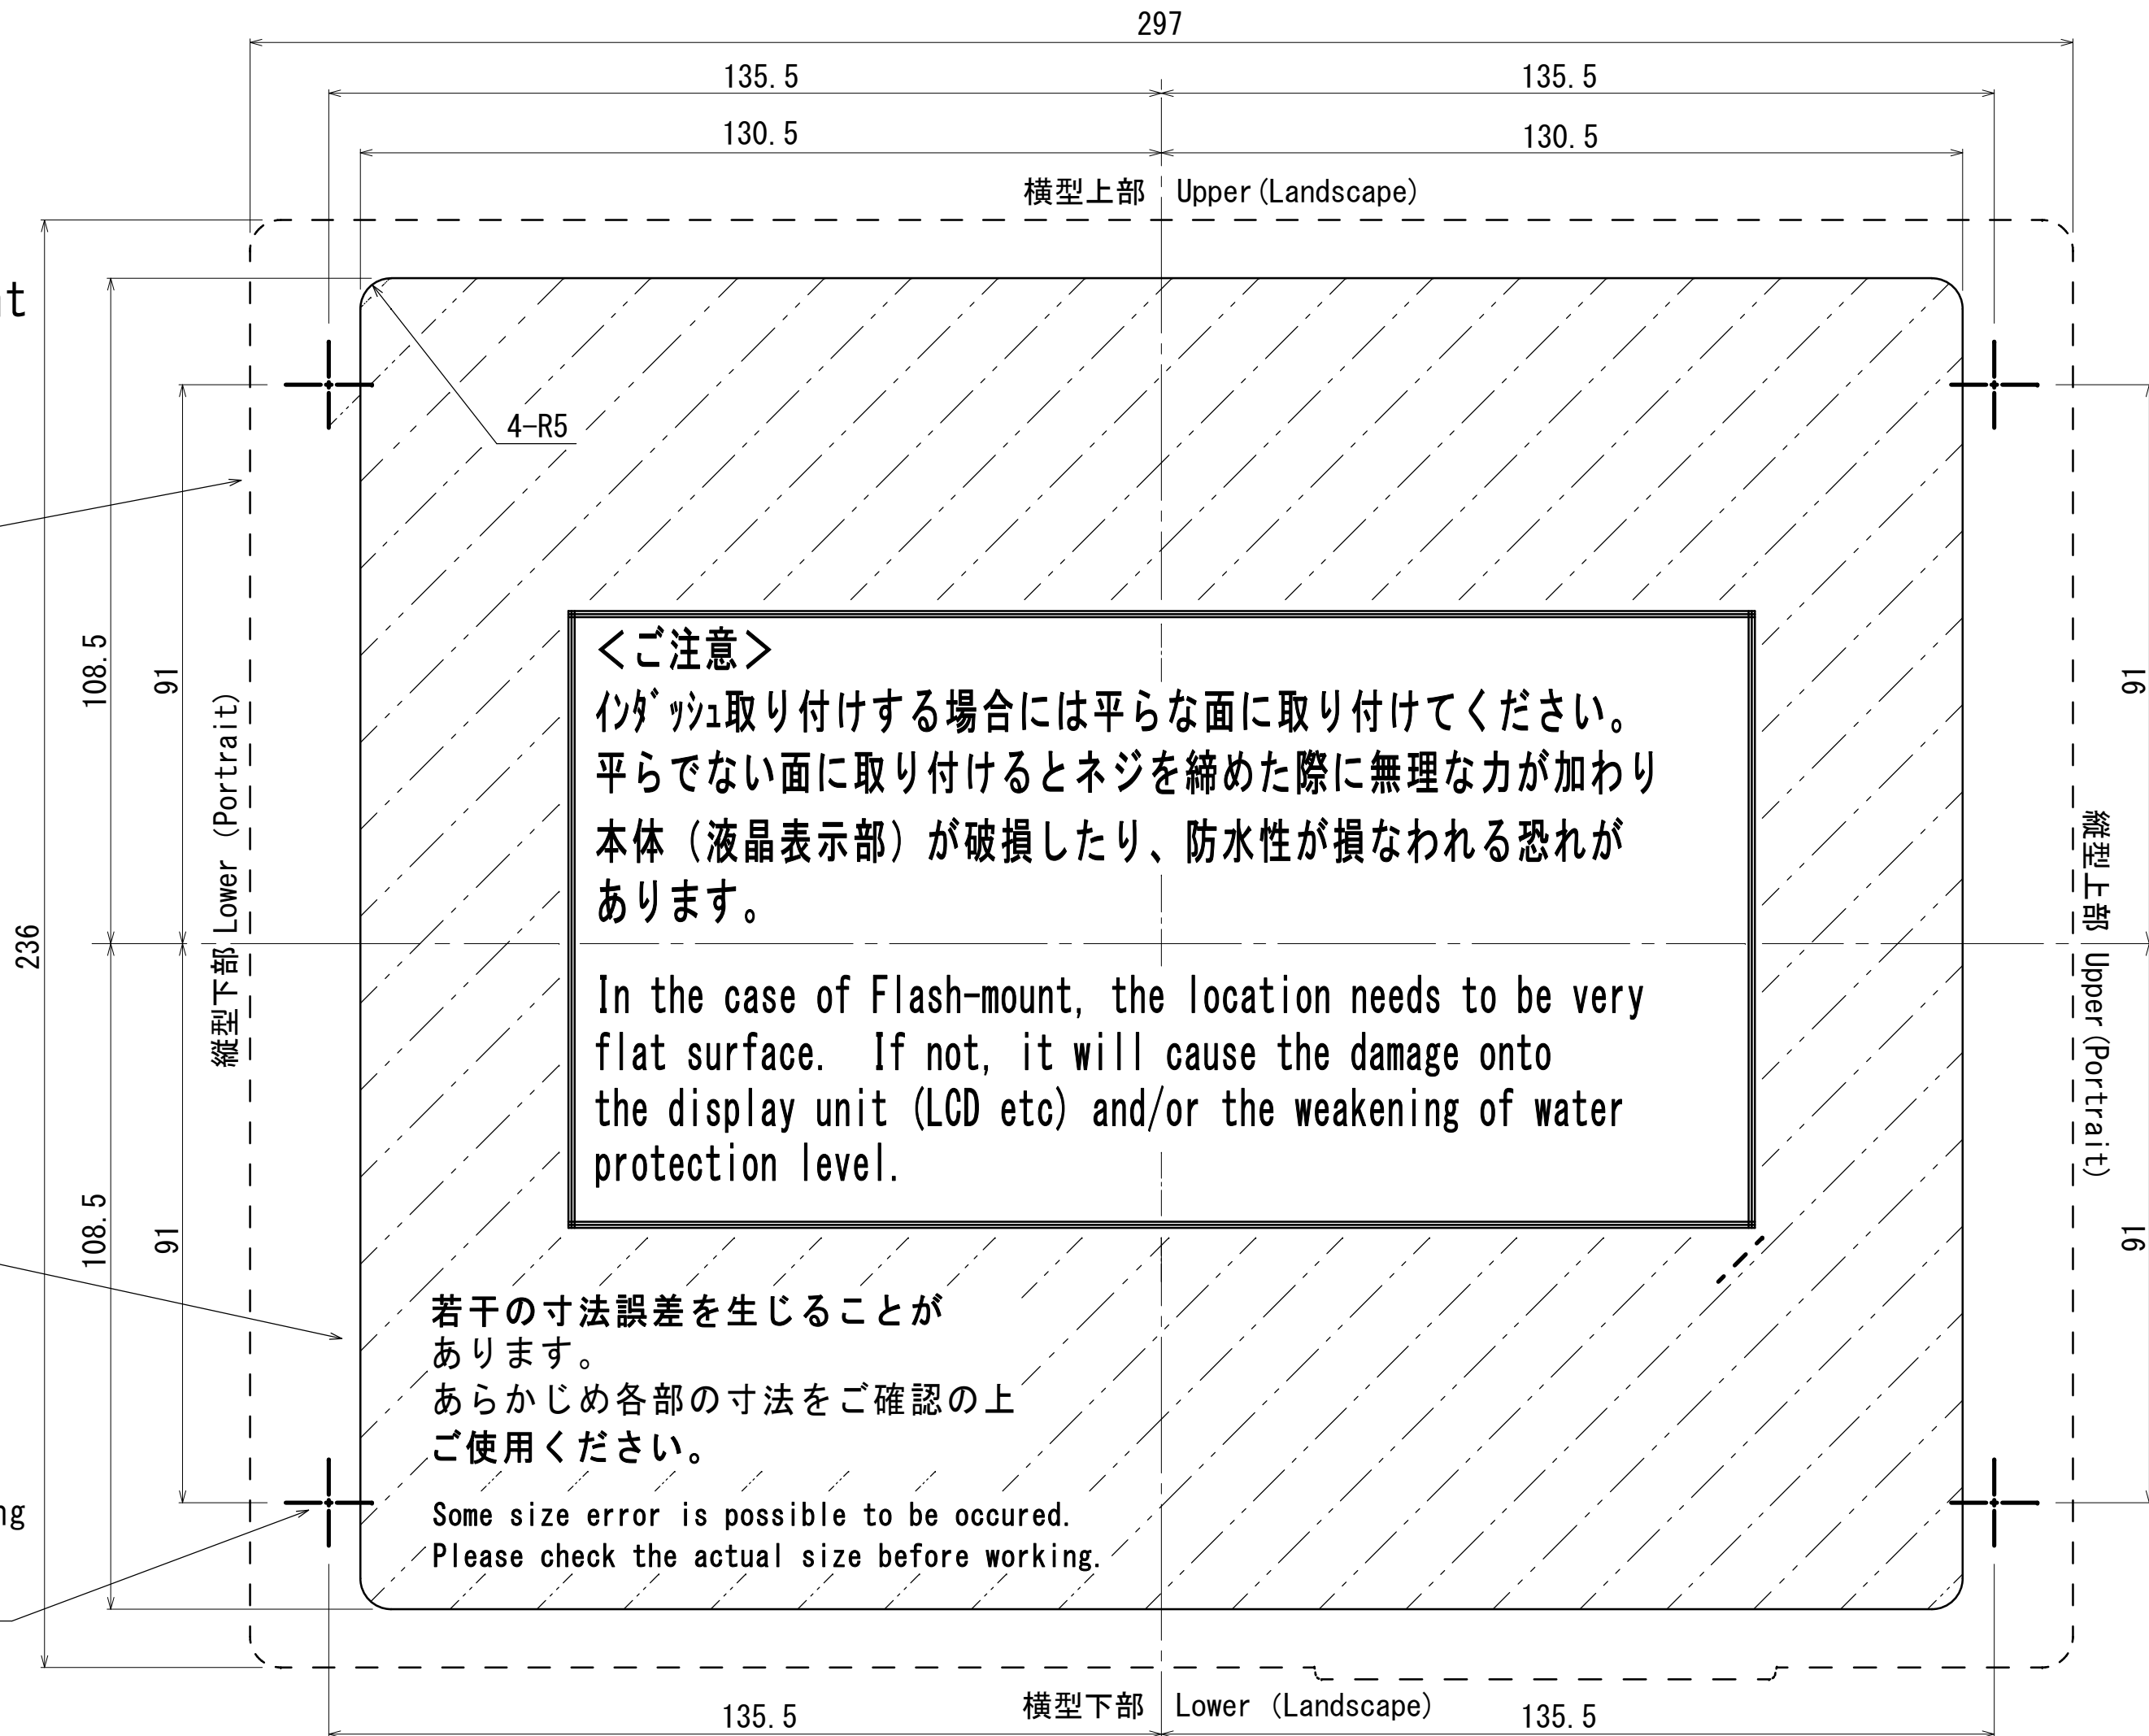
297

135.5　135.5

130.5　130.5

横型上部　Upper (Landscape)

t

4-R5

236　108.5　91　縦型下部 Lower (Portrait)

<ご注意>
ｲﾝﾀﾞｯｼｭ取り付けする場合には平らな面に取り付けてください。
平らでない面に取り付けるとネジを締めた際に無理な力が加わり
本体（液晶表示部）が破損したり、防水性が損なわれる恐れが
あります。

In the case of Flash-mount, the location needs to be very flat surface. If not, it will cause the damage onto the display unit (LCD etc) and/or the weakening of water protection level.

91　縦型上部 Upper (Portrait)　91

108.5　91

若干の寸法誤差を生じることが
あります。
あらかじめ各部の寸法をご確認の上
ご使用ください。

Some size error is possible to be occured.
Please check the actual size before working.

ng

135.5　横型下部　Lower (Landscape)　135.5